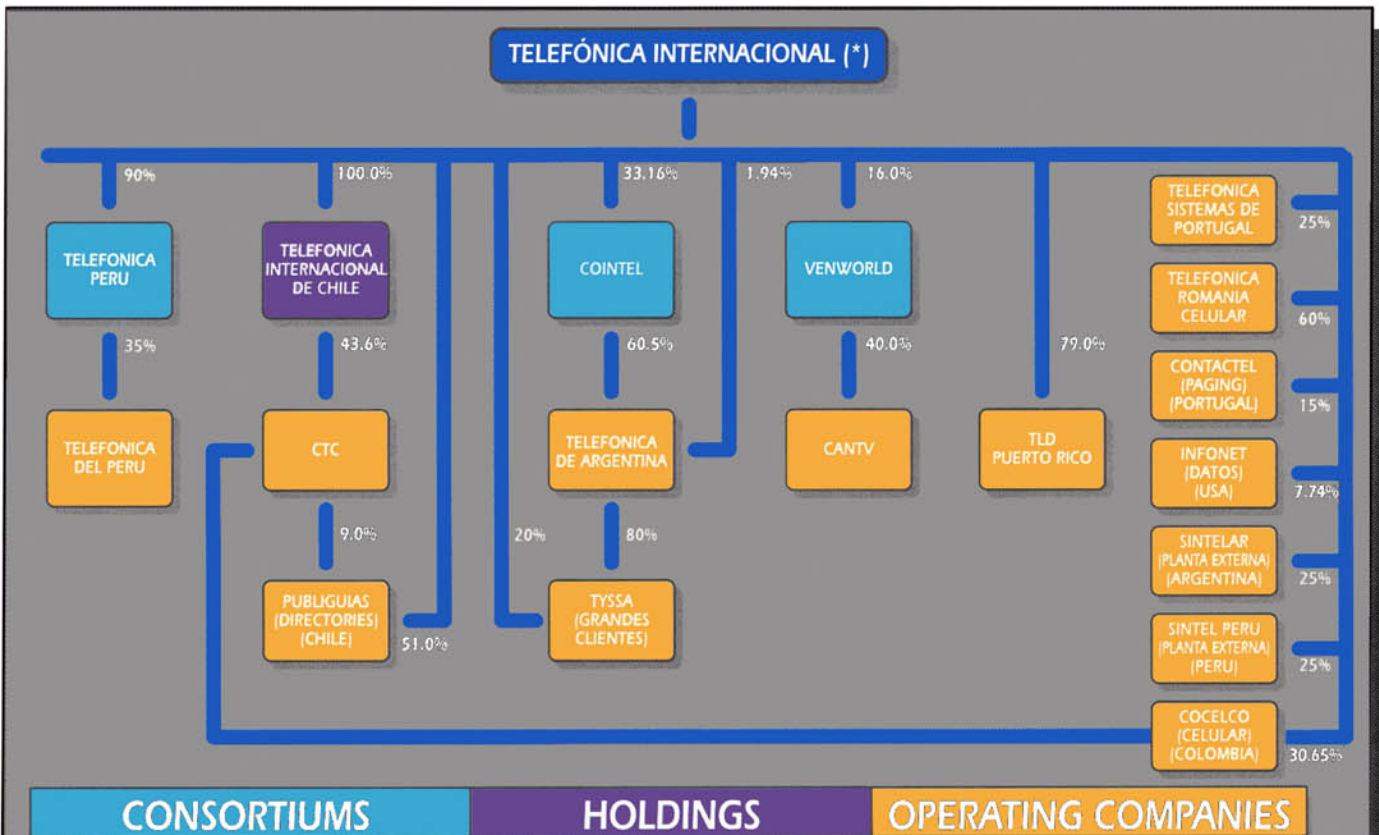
TELEFÓNICA INTERNACIONAL (*)

90%
TELEFONICA PERU
35%
TELEFONICA DEL PERU

100.0%
TELEFONICA INTERNACIONAL DE CHILE
43.6%
CTC
9.0%
PUBLIGUIAS (DIRECTORIES) (CHILE)
51.0%

20%

33.16%
COINTEL
60.5%
TELEFONICA DE ARGENTINA
80%
TYSSA (GRANDES CLIENTES)

1.94%

16.0%
VENWORLD
40.0%
CANTV

79.0%
TLD PUERTO RICO

TELEFONICA SISTEMAS DE PORTUGAL
25%
TELEFONICA ROMANIA CELULAR
60%
CONTACTEL (PAGING) (PORTUGAL)
15%
INFONET (DATOS) (USA)
7.74%
SINTELAR (PLANTA EXTERNA) (ARGENTINA)
25%
SINTEL PERU (PLANTA EXTERNA) (PERU)
25%
COCELCO (CELULAR) (COLOMBIA)
30.65%

CONSORTIUMS
HOLDINGS
OPERATING COMPANIES